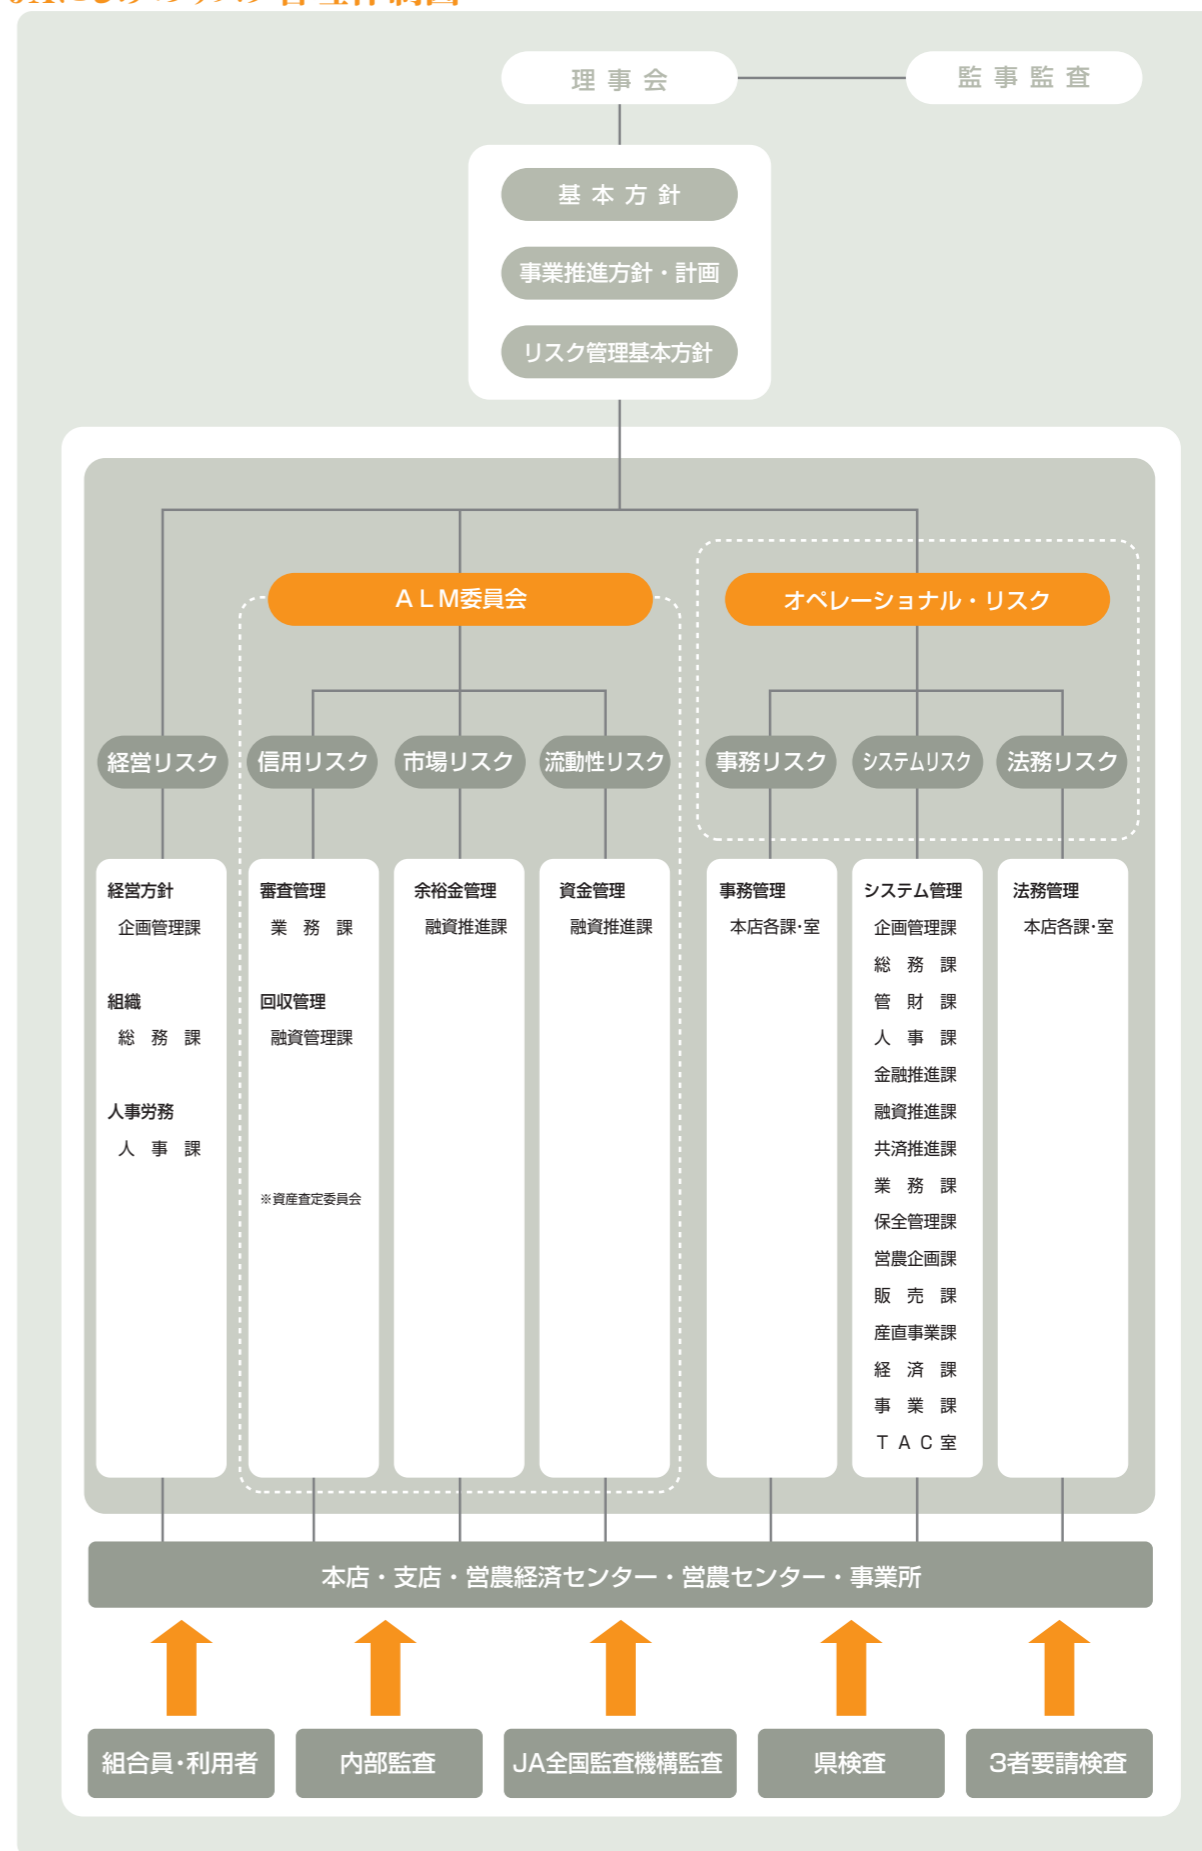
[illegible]

理事会

監事監査

基本方針

事業推進方針・計画

リスク管理基本方針

ＡＬＭ委員会

オペレーショナル・リスク

経営リスク

信用リスク

市場リスク

流動性リスク

事務リスク

システムリスク

法務リスク

経営方針
企画管理課

組織
総務課

人事労務
人事課

審査管理
業務課

回収管理
融資管理課

※資産査定委員会

余裕金管理
融資推進課

資金管理
融資推進課

事務管理
本店各課･室

システム管理
企画管理課
総務課
管財課
人事課
金融推進課
融資推進課
共済推進課
業務課
保全管理課
営農企画課
販売課
産直事業課
経済課
事業課
ＴＡＣ室

法務管理
本店各課･室

本店・支店・営農経済センター・営農センター・事業所

組合員･利用者

内部監査

JA全国監査機構監査

県検査

3者要請検査